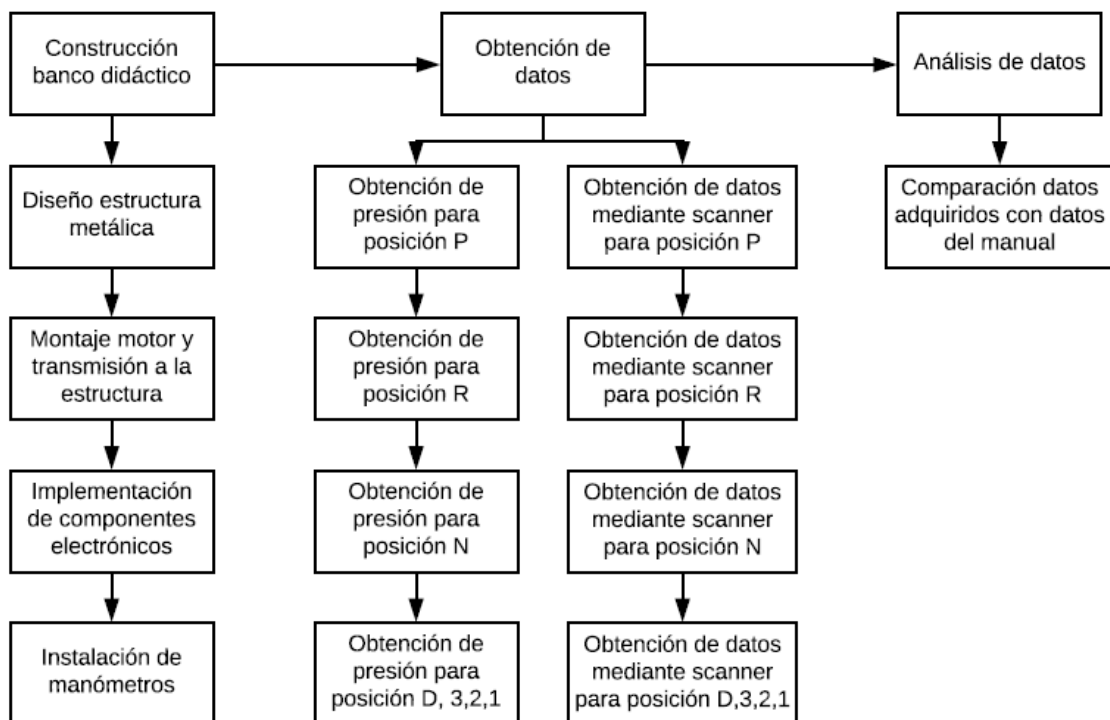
Construcción banco didáctico

Obtención de datos

Análisis de datos

Diseño estructura metálica

Montaje motor y transmisión a la estructura

Implementación de componentes electrónicos

Instalación de manómetros

Obtención de presión para posición P

Obtención de presión para posición R

Obtención de presión para posición N

Obtención de presión para posición D, 3,2,1

Obtención de datos mediante scanner para posición P

Obtención de datos mediante scanner para posición R

Obtención de datos mediante scanner para posición N

Obtención de datos mediante scanner para posición D,3,2,1

Comparación datos adquiridos con datos del manual